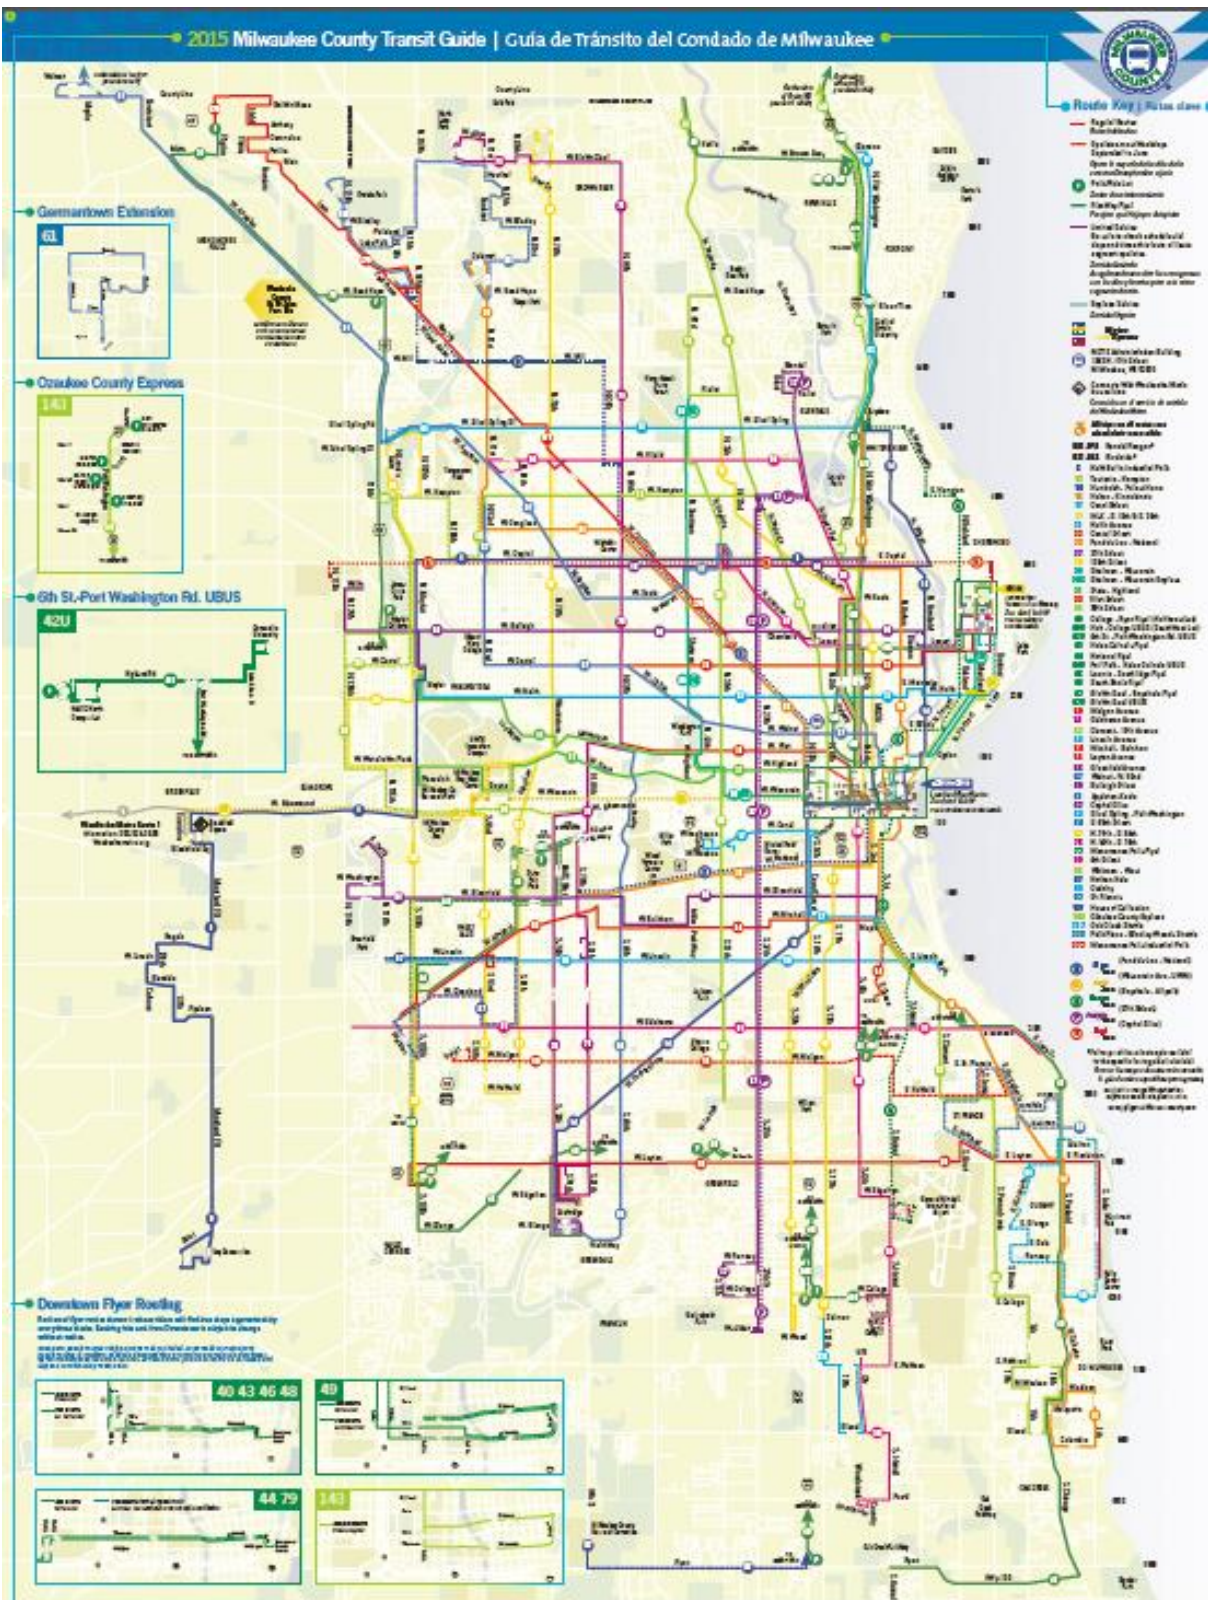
2015 Milwaukee County Transit Guide | Guía de Tránsito del Condado de Milwaukee

MILWAUKEE COUNTY

Route Key | Rutas clave

Germantown Extension

61

Ozaukee County Express

143

6th St.-Port Washington Rd. UBUS

42U

Downtown Flyer Routing

40 43 46 48

49

44 79

143

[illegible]